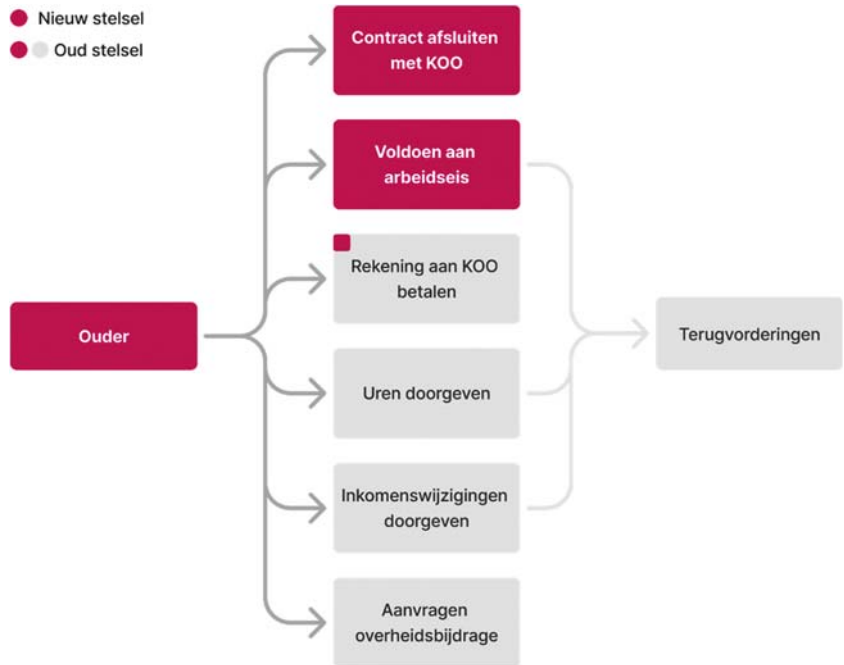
Nieuw stelsel

Oud stelsel

Ouder

Contract afsluiten met KOO

Voldoen aan arbeidseis

Rekening aan KOO betalen

Uren doorgeven

Inkomenswijzigingen doorgeven

Aanvragen overheidsbijdrage

Terugvorderingen